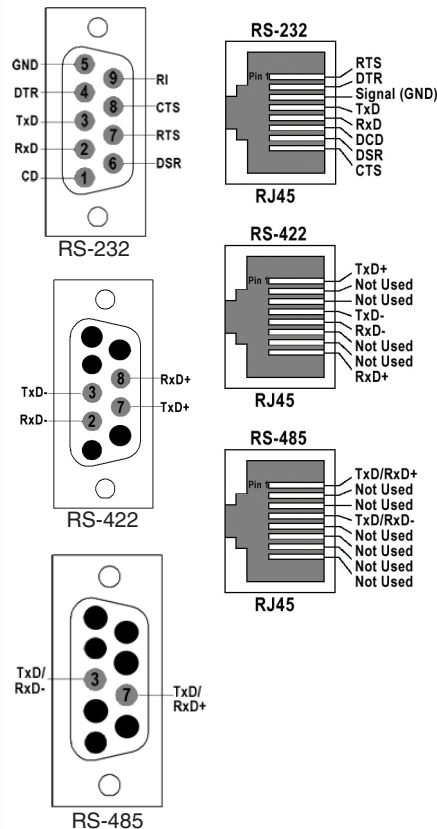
GND 5
DTR 4
TxD 3
RxD 2
CD 1
9 RI
8 CTS
7 RTS
6 DSR
RS-232

RS-232
Pin 1
RTS
DTR
Signal (GND)
TxD
RxD
DCD
DSR
CTS
RJ45

TxD- 3
RxD- 2
8 RxD+
7 TxD+
RS-422

RS-422
Pin 1
TxD+
Not Used
Not Used
TxD-
RxD-
Not Used
Not Used
RxD+
RJ45

RS-485
Pin 1
TxD/RxD+
Not Used
Not Used
TxD/RxD-
Not Used
Not Used
Not Used
Not Used
RJ45

TxD/ RxD- 3
7 TxD/ RxD+
RS-485